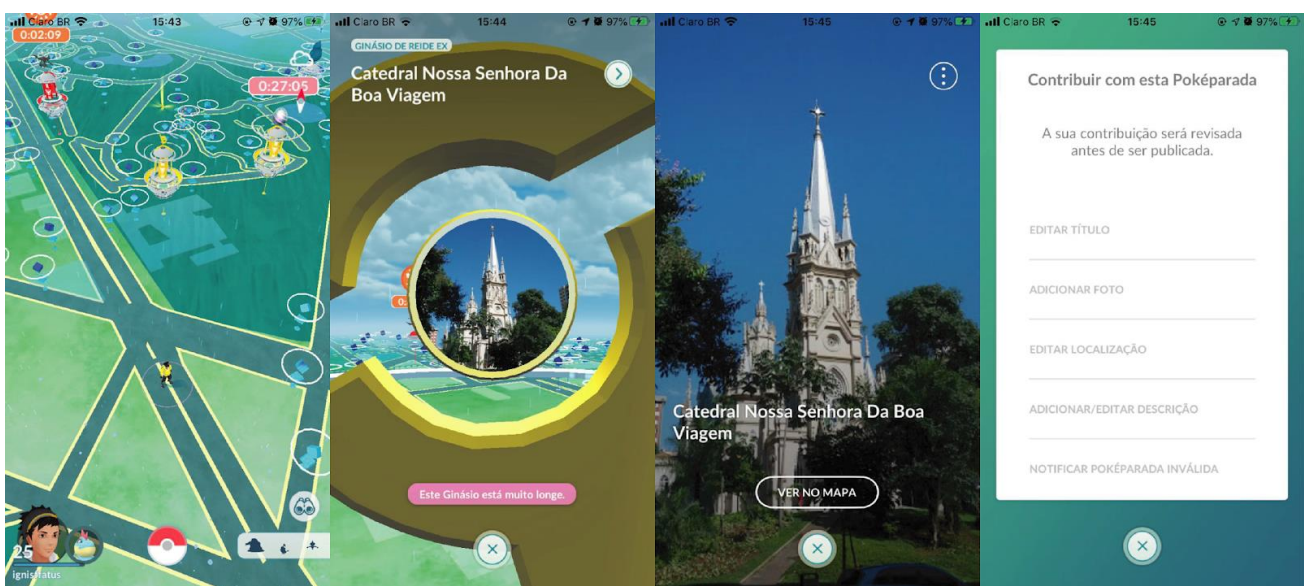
Claro BR 15:43 97%
0:02:09
0:27:06
25
ignisfatus

Claro BR 15:44 97%
GINÁSIO DE REIDE EX
Catedral Nossa Senhora Da Boa Viagem
Este Ginásio está muito longe.

Claro BR 15:45 97%
Catedral Nossa Senhora Da Boa Viagem
VER NO MAPA

Claro BR 15:45 97%
Contribuir com esta Poképarada
A sua contribuição será revisada antes de ser publicada.
EDITAR TÍTULO
ADICIONAR FOTO
EDITAR LOCALIZAÇÃO
ADICIONAR/EDITAR DESCRIÇÃO
NOTIFICAR POKÉPARADA INVÁLIDA